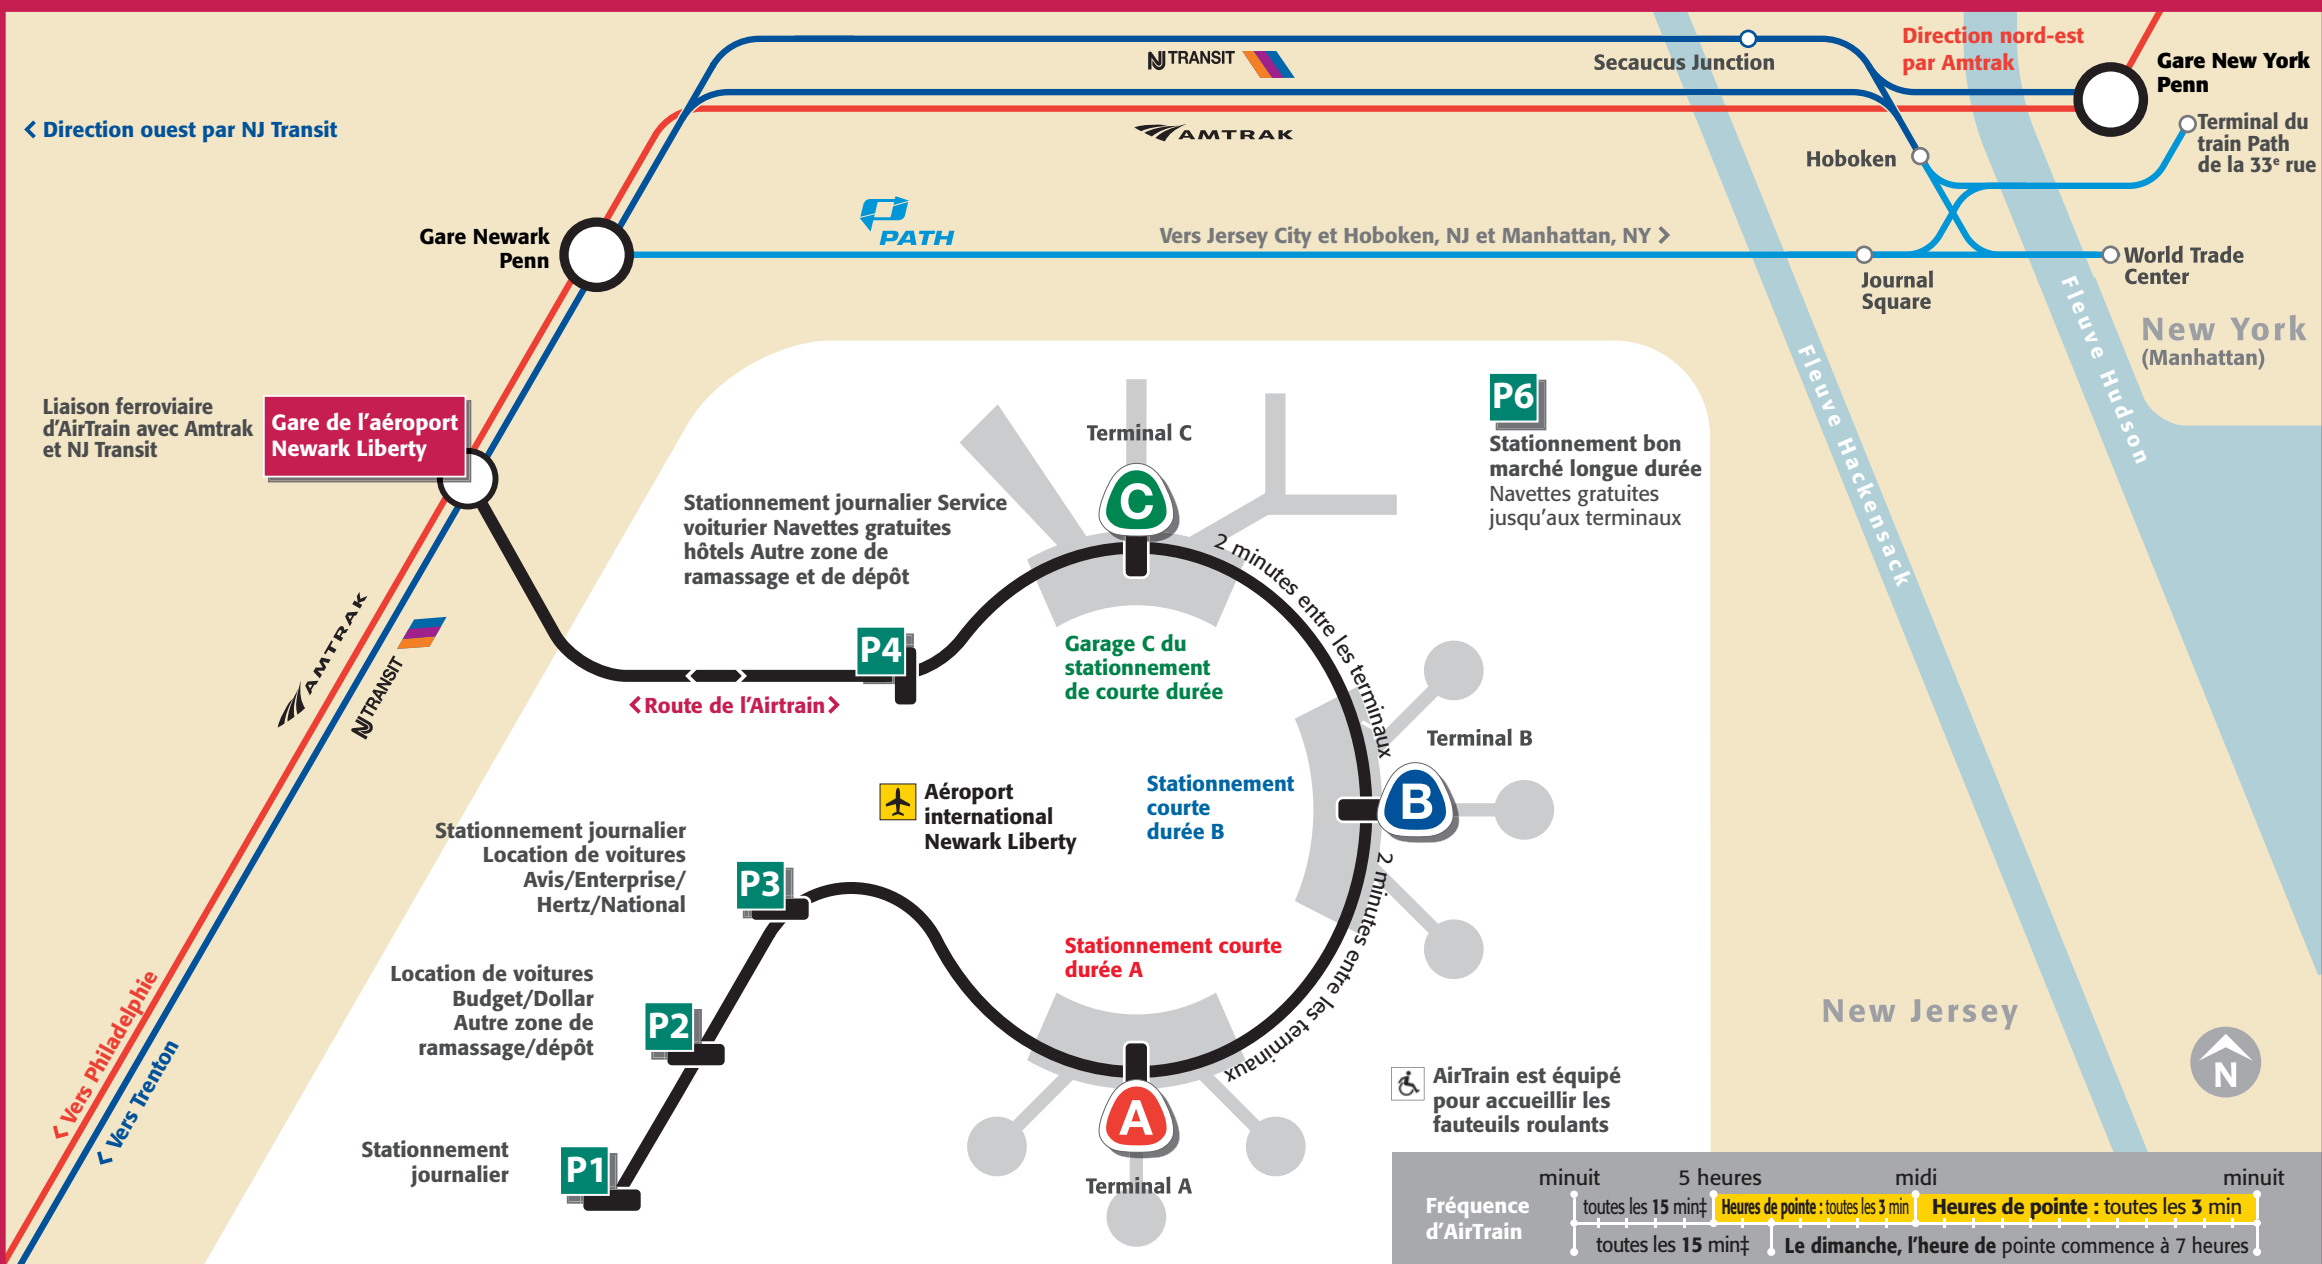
NJ TRANSIT

Secaucus Junction

Direction nord-est par Amtrak

Gare New York Penn

‹ Direction ouest par NJ Transit

AMTRAK

Hoboken

Terminal du train Path de la 33$^e$ rue

PATH

Gare Newark Penn

Vers Jersey City et Hoboken, NJ et Manhattan, NY ›

World Trade Center

Journal Square

New York (Manhattan)

Fleuve Hackensack

Fleuve Hudson

Liaison ferroviaire d'AirTrain avec Amtrak et NJ Transit

Gare de l'aéroport Newark Liberty

Terminal C

P6

Stationnement bon marché longue durée
Navettes gratuites jusqu'aux terminaux

Stationnement journalier Service voiturier Navettes gratuites hôtels Autre zone de ramassage et de dépôt

C

2 minutes entre les terminaux

P4

Garage C du stationnement de courte durée

‹ Route de l'Airtrain ›

AMTRAK

NJ TRANSIT

Terminal B

Aéroport international Newark Liberty

Stationnement courte durée B

B

Stationnement journalier Location de voitures Avis/Enterprise/ Hertz/National

P3

2 minutes entre les terminaux

Stationnement courte durée A

Location de voitures Budget/Dollar Autre zone de ramassage/dépôt

P2

New Jersey

‹ Vers Philadelphie

‹ Vers Trenton

A

AirTrain est équipé pour accueillir les fauteuils roulants

N

Stationnement journalier

P1

Terminal A

Fréquence d'AirTrain

minuit | 5 heures | midi | minuit

toutes les 15 min‡ | Heures de pointe : toutes les 3 min | Heures de pointe : toutes les 3 min

toutes les 15 min‡ | Le dimanche, l'heure de pointe commence à 7 heures